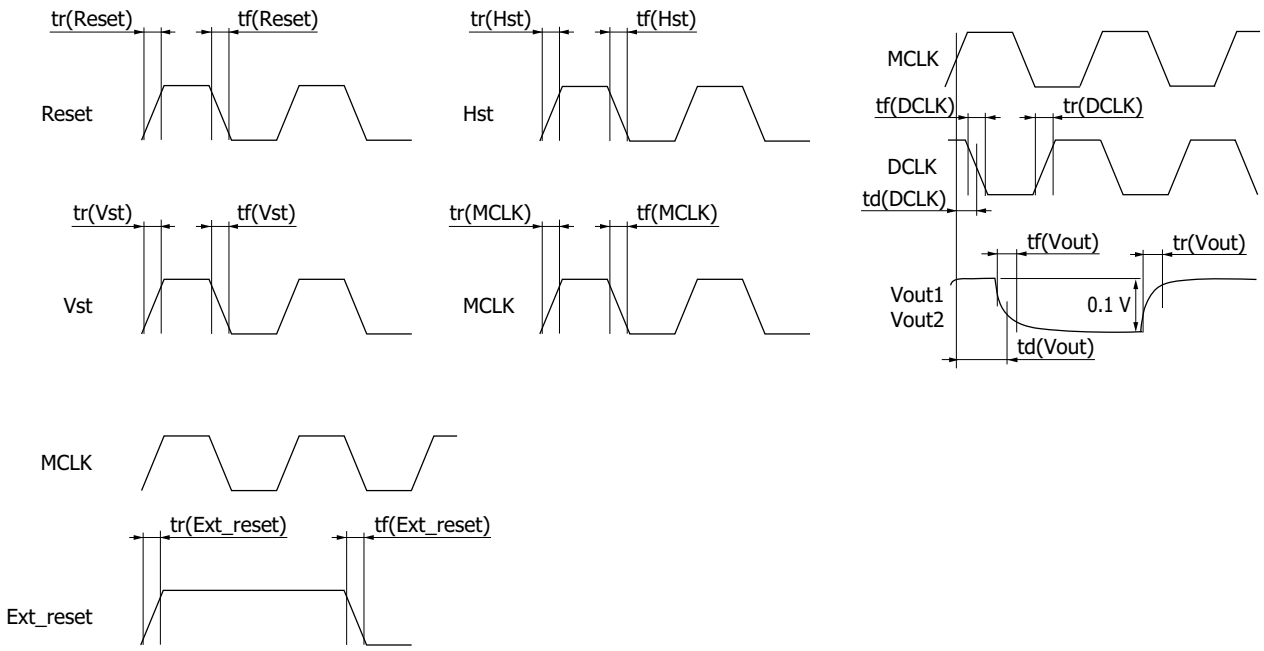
tr(Reset)
tf(Reset)
Reset

tr(Hst)
tf(Hst)
Hst

MCLK
tf(DCLK)
tr(DCLK)
DCLK
td(DCLK)

tr(Vst)
tf(Vst)
Vst

tr(MCLK)
tf(MCLK)
MCLK

tf(Vout)
tr(Vout)
Vout1
Vout2
0.1 V
td(Vout)

MCLK
tr(Ext_reset)
tf(Ext_reset)
Ext_reset